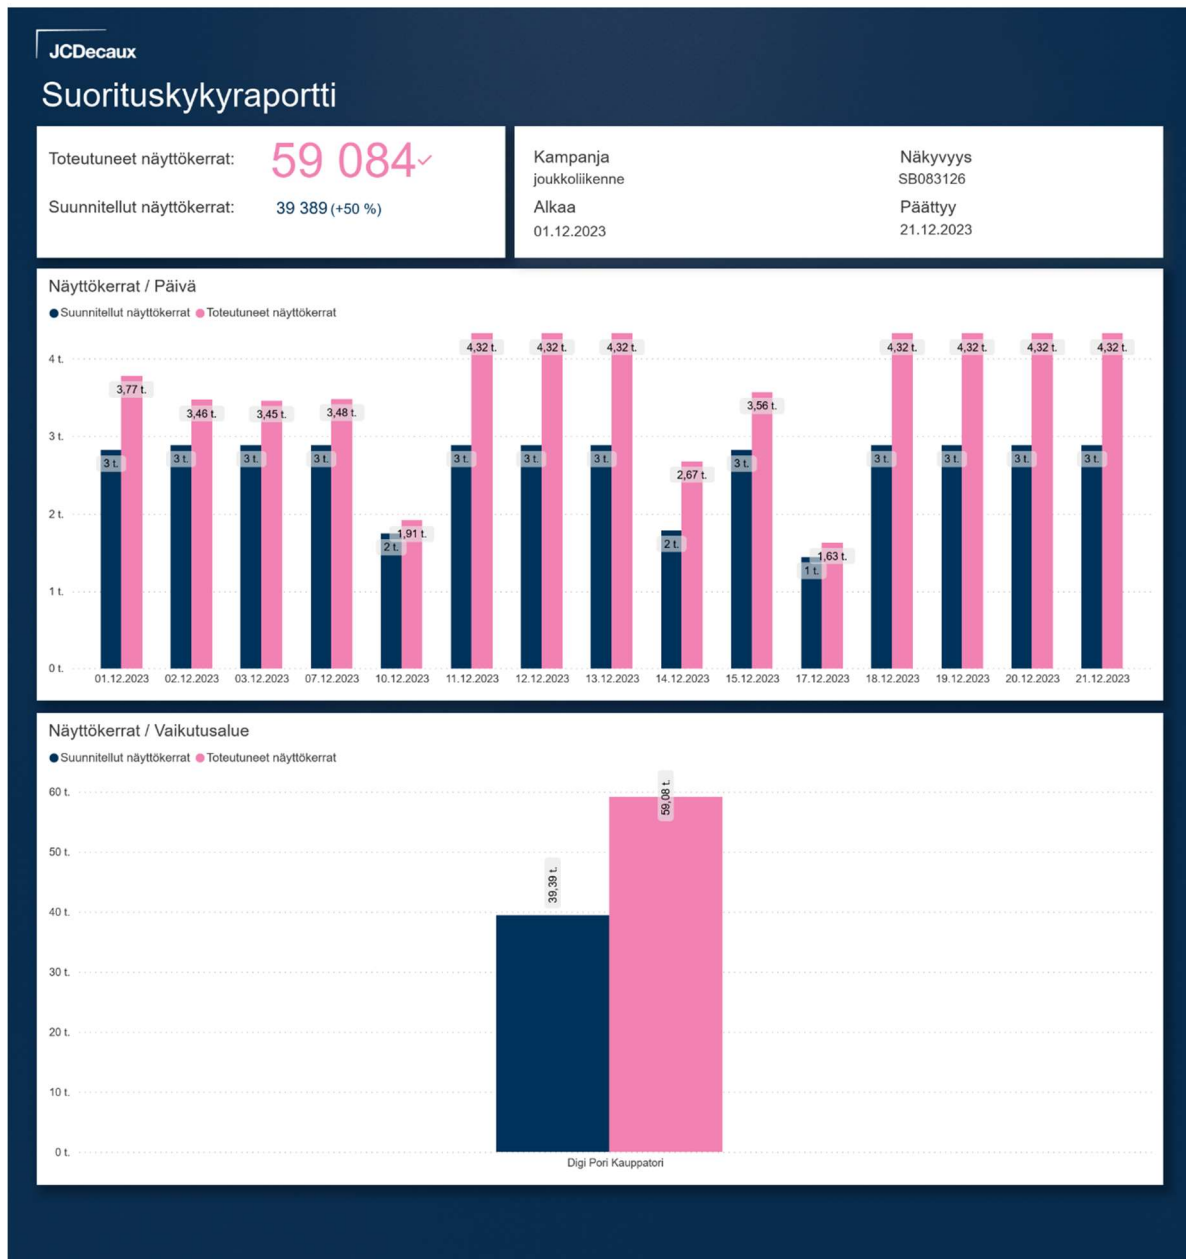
JCDecaux

Suorituskykyraportti

Toteutuneet näyttökerrat: 59 084

Suunnitellut näyttökerrat: 39 389 (+50 %)

Kampanja
joukkoliikenne

Näkyvyys
SB083126

Alkaa
01.12.2023

Päättyy
21.12.2023

Näyttökerrat / Päivä

Suunnitellut näyttökerrat Toteutuneet näyttökerrat

4 t.
3 t.
2 t.
1 t.
0 t.

3 t. 3,77 t.
3 t. 3,46 t.
3 t. 3,45 t.
3 t. 3,48 t.
2 t. 1,91 t.
3 t. 4,32 t.
3 t. 4,32 t.
3 t. 4,32 t.
2 t. 2,67 t.
3 t. 3,56 t.
1 t. 1,63 t.
3 t. 4,32 t.
3 t. 4,32 t.
3 t. 4,32 t.
3 t. 4,32 t.

01.12.2023 02.12.2023 03.12.2023 07.12.2023 10.12.2023 11.12.2023 12.12.2023 13.12.2023 14.12.2023 15.12.2023 17.12.2023 18.12.2023 19.12.2023 20.12.2023 21.12.2023

Näyttökerrat / Vaikutusalue

Suunnitellut näyttökerrat Toteutuneet näyttökerrat

60 t.
50 t.
40 t.
30 t.
20 t.
10 t.
0 t.

39,39 t.
59,08 t.

Digi Pori Kauppatori